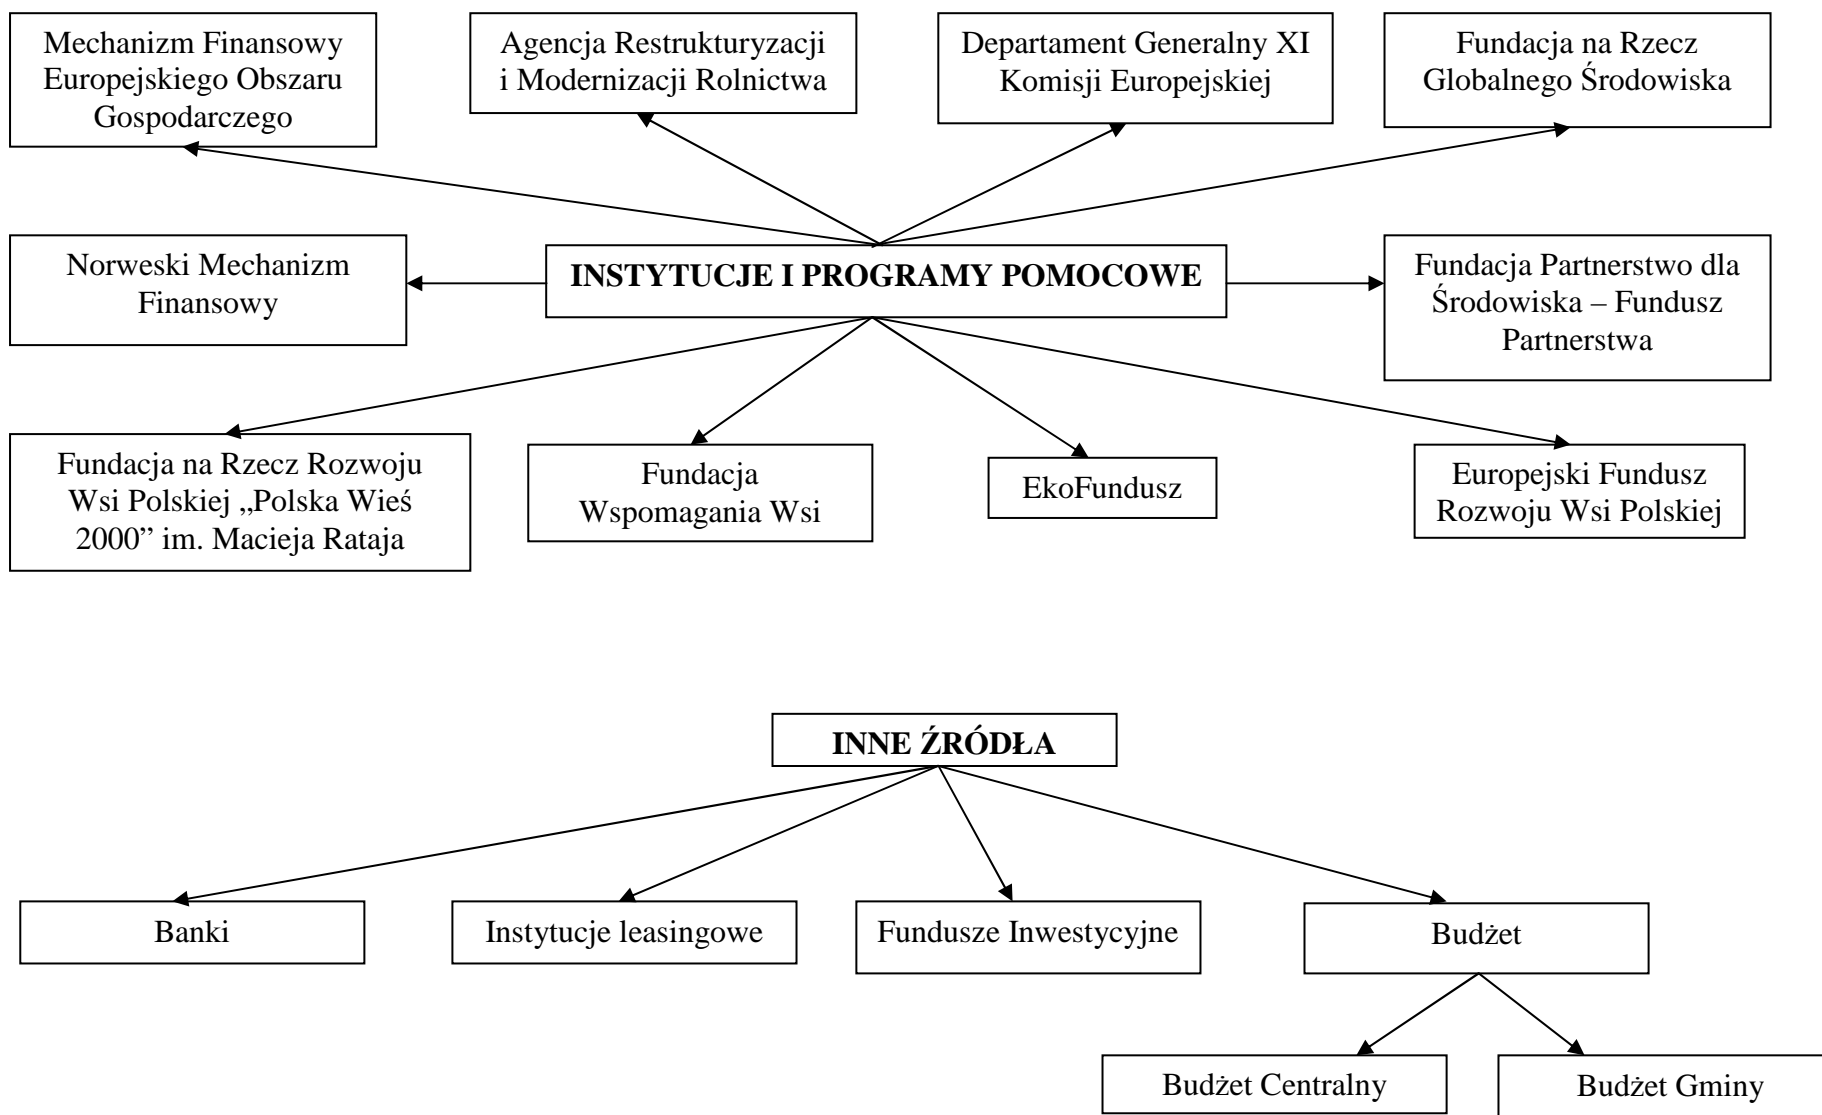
Mechanizm Finansowy Europejskiego Obszaru Gospodarczego

Agencja Restrukturyzacji i Modernizacji Rolnictwa

Departament Generalny XI Komisji Europejskiej

Fundacja na Rzecz Globalnego Środowiska

Norweski Mechanizm Finansowy

**INSTYTUCJE I PROGRAMY POMOCOWE**

Fundacja Partnerstwo dla Środowiska – Fundusz Partnerstwa

Fundacja na Rzecz Rozwoju Wsi Polskiej „Polska Wieś 2000" im. Macieja Rataja

Fundacja Wspomagania Wsi

EkoFundusz

Europejski Fundusz Rozwoju Wsi Polskiej

**INNE ŹRÓDŁA**

Banki

Instytucje leasingowe

Fundusze Inwestycyjne

Budżet

Budżet Centralny

Budżet Gminy